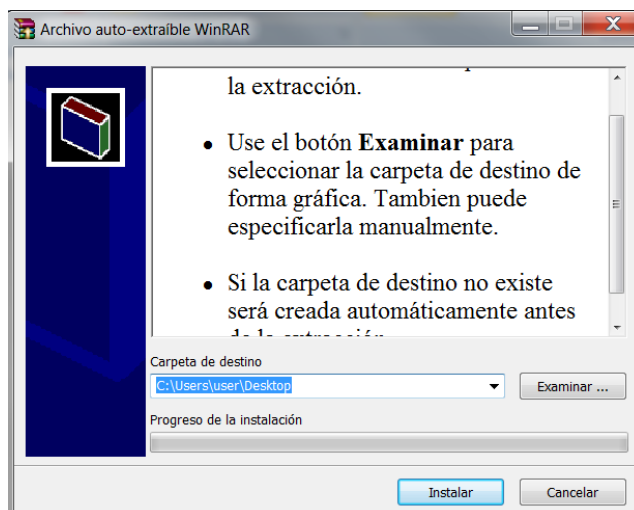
Archivo auto-extraíble WinRAR

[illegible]
la extracción.

• Use el botón **Examinar** para seleccionar la carpeta de destino de forma gráfica. Tambien puede especificarla manualmente.

• Si la carpeta de destino no existe será creada automáticamente antes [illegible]

Carpeta de destino
C:\Users\user\Desktop
Examinar ...

Progreso de la instalación

Instalar
Cancelar